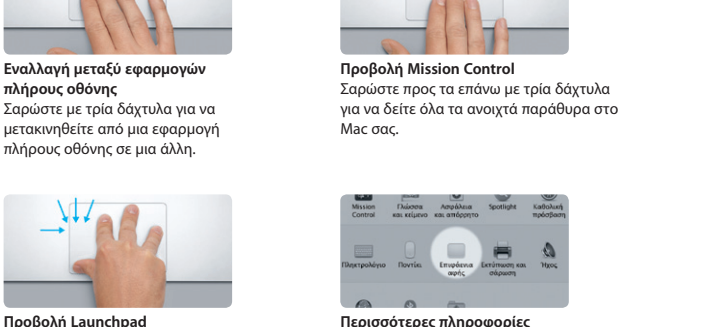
Εναλλαγή μεταξύ εφαρμογών πλήρους οθόνης
Σαρώστε με τρία δάχτυλα για να μετακινηθείτε από μια εφαρμογή πλήρους οθόνης σε μια άλλη.

Προβολή Mission Control
Σαρώστε προς τα επάνω με τρία δάχτυλα για να δείτε όλα τα ανοιχτά παράθυρα στο Mac σας.

Προβολή Launchpad

Mission Control
Γλώσσα και κείμενο
Ασφάλεια και απόρρητο
Spotlight
Καθολική πρόσβαση
Πληκτρολόγιο
Ποντίκι
Επιφάνεια αφής
Εκτύπωση και σάρωση
Ήχος

Περισσότερες πληροφορίες